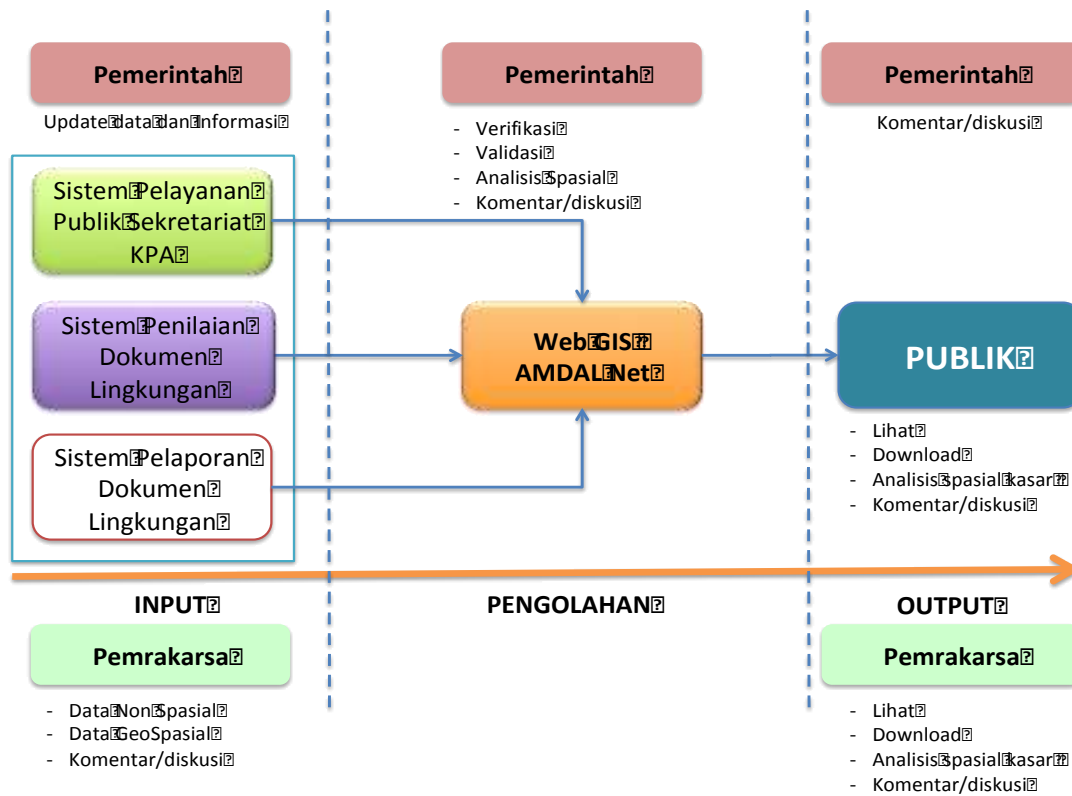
Pemerintah

Update data dan informasi

Sistem Pelayanan Publik Sekretariat KPA

Sistem Penilaian Dokumen Lingkungan

Sistem Pelaporan Dokumen Lingkungan

Pemerintah

- Verifikasi
- Validasi
- Analisis Spasial
- Komentar/diskusi

Web GIS AMDAL Net

Pemerintah

Komentar/diskusi

PUBLIK

- Lihat
- Download
- Analisis spasial kasar
- Komentar/diskusi

INPUT

PENGOLAHAN

OUTPUT

Pemrakarsa

- Data Non Spasial
- Data GeoSpasial
- Komentar/diskusi

Pemrakarsa

- Lihat
- Download
- Analisis spasial kasar
- Komentar/diskusi